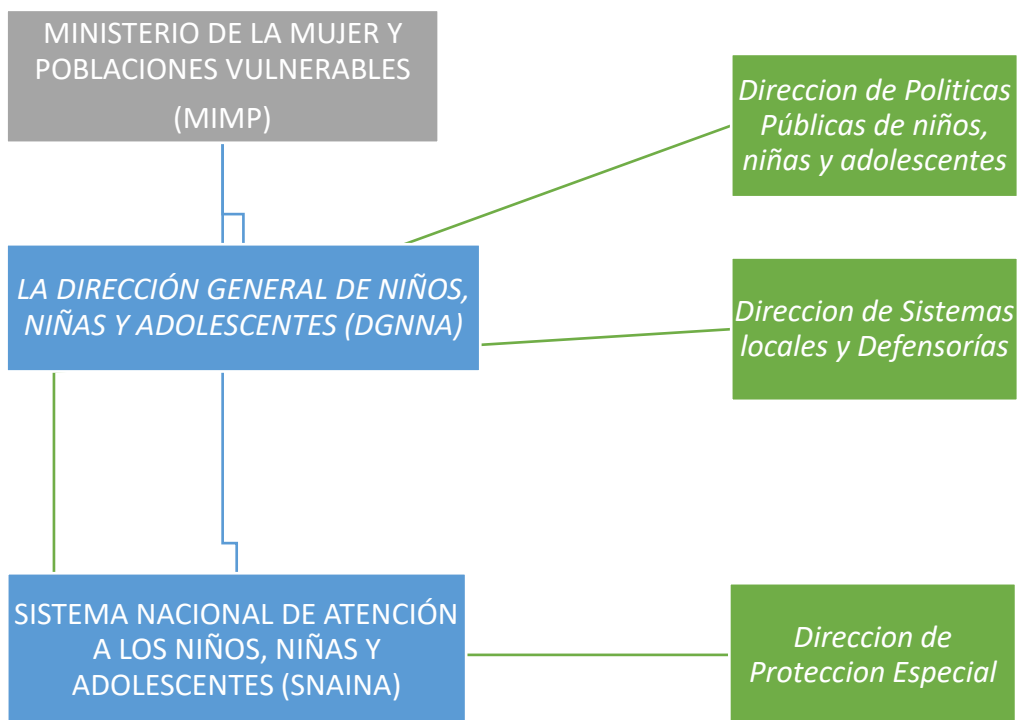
MINISTERIO DE LA MUJER Y POBLACIONES VULNERABLES

(MIMP)

Direccion de Politicas Públicas de niños, niñas y adolescentes

LA DIRECCIÓN GENERAL DE NIÑOS, NIÑAS Y ADOLESCENTES (DGNNA)

Direccion de Sistemas locales y Defensorías

SISTEMA NACIONAL DE ATENCIÓN A LOS NIÑOS, NIÑAS Y ADOLESCENTES (SNAINA)

Direccion de Proteccion Especial